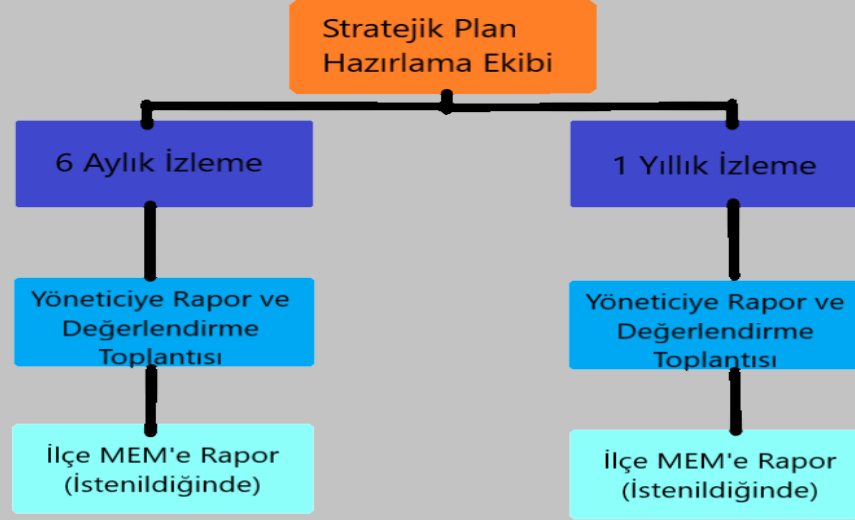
Stratejik Plan Hazırlama Ekibi

6 Aylık İzleme

Yöneticiye Rapor ve Değerlendirme Toplantısı

İlçe MEM'e Rapor (İstenildiğinde)

1 Yıllık İzleme

Yöneticiye Rapor ve Değerlendirme Toplantısı

İlçe MEM'e Rapor (İstenildiğinde)